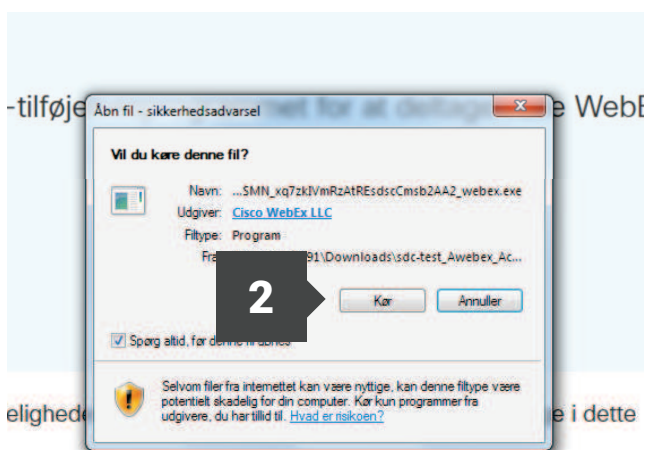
-tilføje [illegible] e WebE

Åbn fil - sikkerhedsadvarsel

Vil du køre denne fil?

Navn: ...SMN_xq7zkIVmRzAtREsdscCmsb2AA2_webex.exe
Udgiver: Cisco WebEx LLC
Filtype: Program
Fra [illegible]91\Downloads\sdc-test_Awebex_Ac...

2

Kør Annuller

Spørg altid, før denne fil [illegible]

Selvom filer fra internettet kan være nyttige, kan denne filtype være potentielt skadelig for din computer. Kør kun programmer fra udgivere, du har tillid til. Hvad er risikoen?

elighede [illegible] e i dette